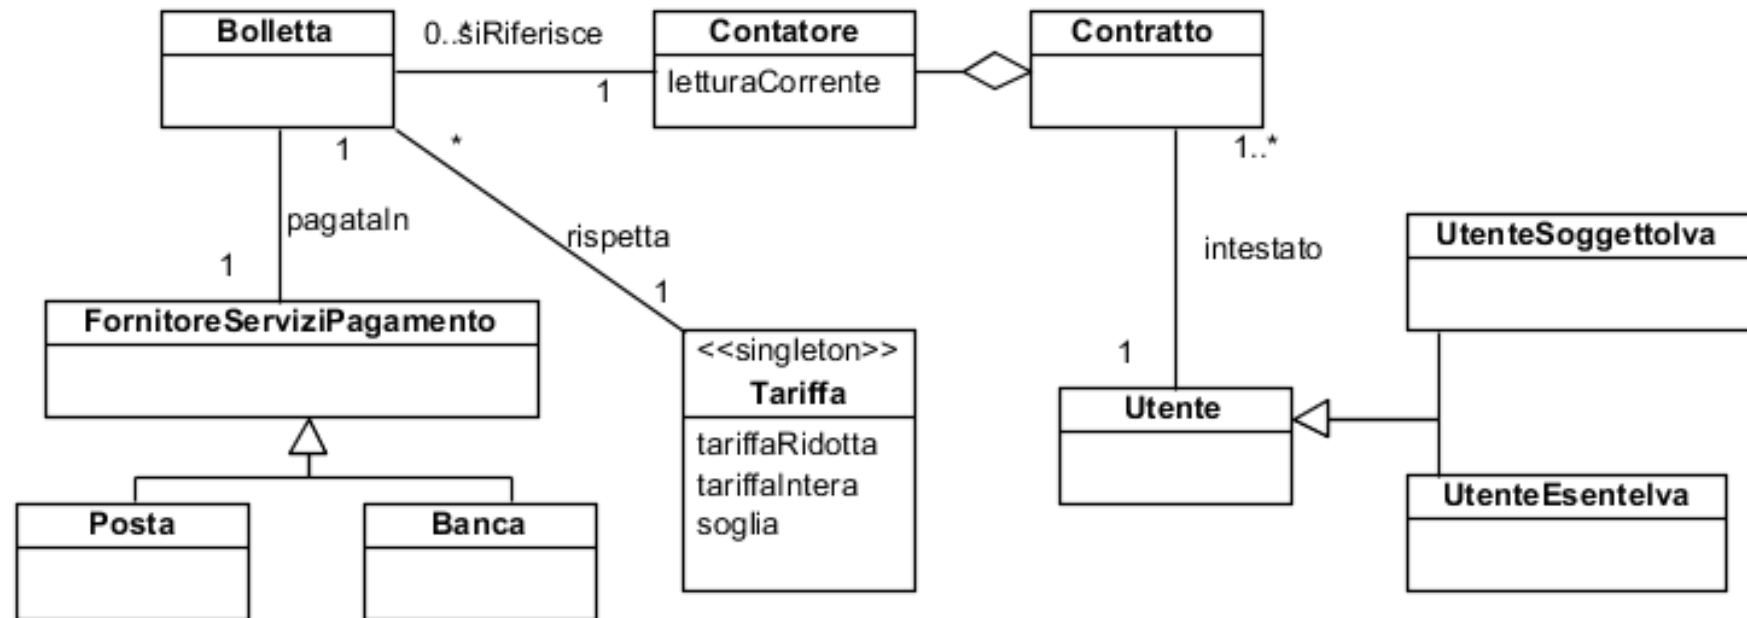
Bolletta

0..*

siRiferisce

1

Contatore

letturaCorrente

Contratto

1

*

1..*

pagataIn

rispetta

intestato

1

1

UtenteSoggettoIva

FornitoreServiziPagamento

<<singleton>>
Tariffa

tariffaRidotta
tariffaIntera
soglia

1

Utente

Posta

Banca

UtenteEsenteIva